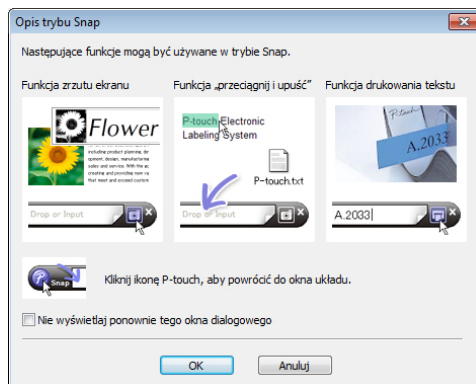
Opis trybu Snap

Następujące funkcje mogą być używane w trybie Snap.

Funkcja zrzutu ekranu

Flower

including product planning, development, design, manufacturing sales and services. With the ac creative and providing new va that meet and exceed custom

Drop or Input

Funkcja „przeciągnij i upuść"

P-touch Electronic Labeling System

P-touch.txt

Drop or Input

Funkcja drukowania tekstu

P-touch

A.2033

A.2033

Snap

Kliknij ikonę P-touch, aby powrócić do okna układu.

Nie wyświetlaj ponownie tego okna dialogowego

OK

Anuluj